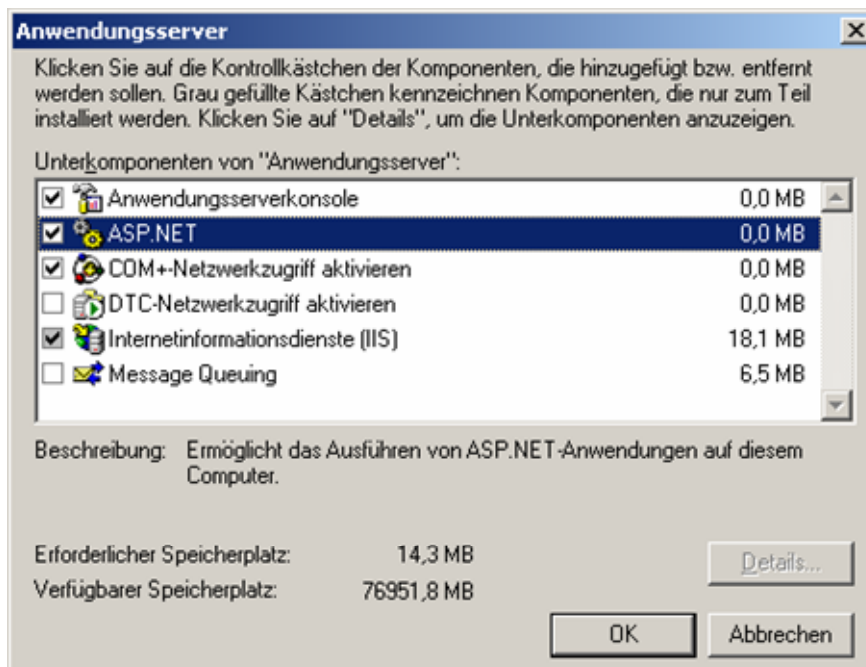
Anwendungsserver

Klicken Sie auf die Kontrollkästchen der Komponenten, die hinzugefügt bzw. entfernt werden sollen. Grau gefüllte Kästchen kennzeichnen Komponenten, die nur zum Teil installiert werden. Klicken Sie auf "Details", um die Unterkomponenten anzuzeigen.

Unterkomponenten von "Anwendungsserver":

| | | |
|---|---|---|
| ☑ | Anwendungsserverkonsole | 0,0 MB |
| ☑ | ASP.NET | 0,0 MB |
| ☑ | COM+-Netzwerkzugriff aktivieren | 0,0 MB |
| ☐ | DTC-Netzwerkzugriff aktivieren | 0,0 MB |
| ☑ | Internetinformationsdienste (IIS) | 18,1 MB |
| ☐ | Message Queuing | 6,5 MB |

Beschreibung: Ermöglicht das Ausführen von ASP.NET-Anwendungen auf diesem Computer.

Erforderlicher Speicherplatz: 14,3 MB
Verfügbarer Speicherplatz: 76951,8 MB

Details...

OK

Abbrechen